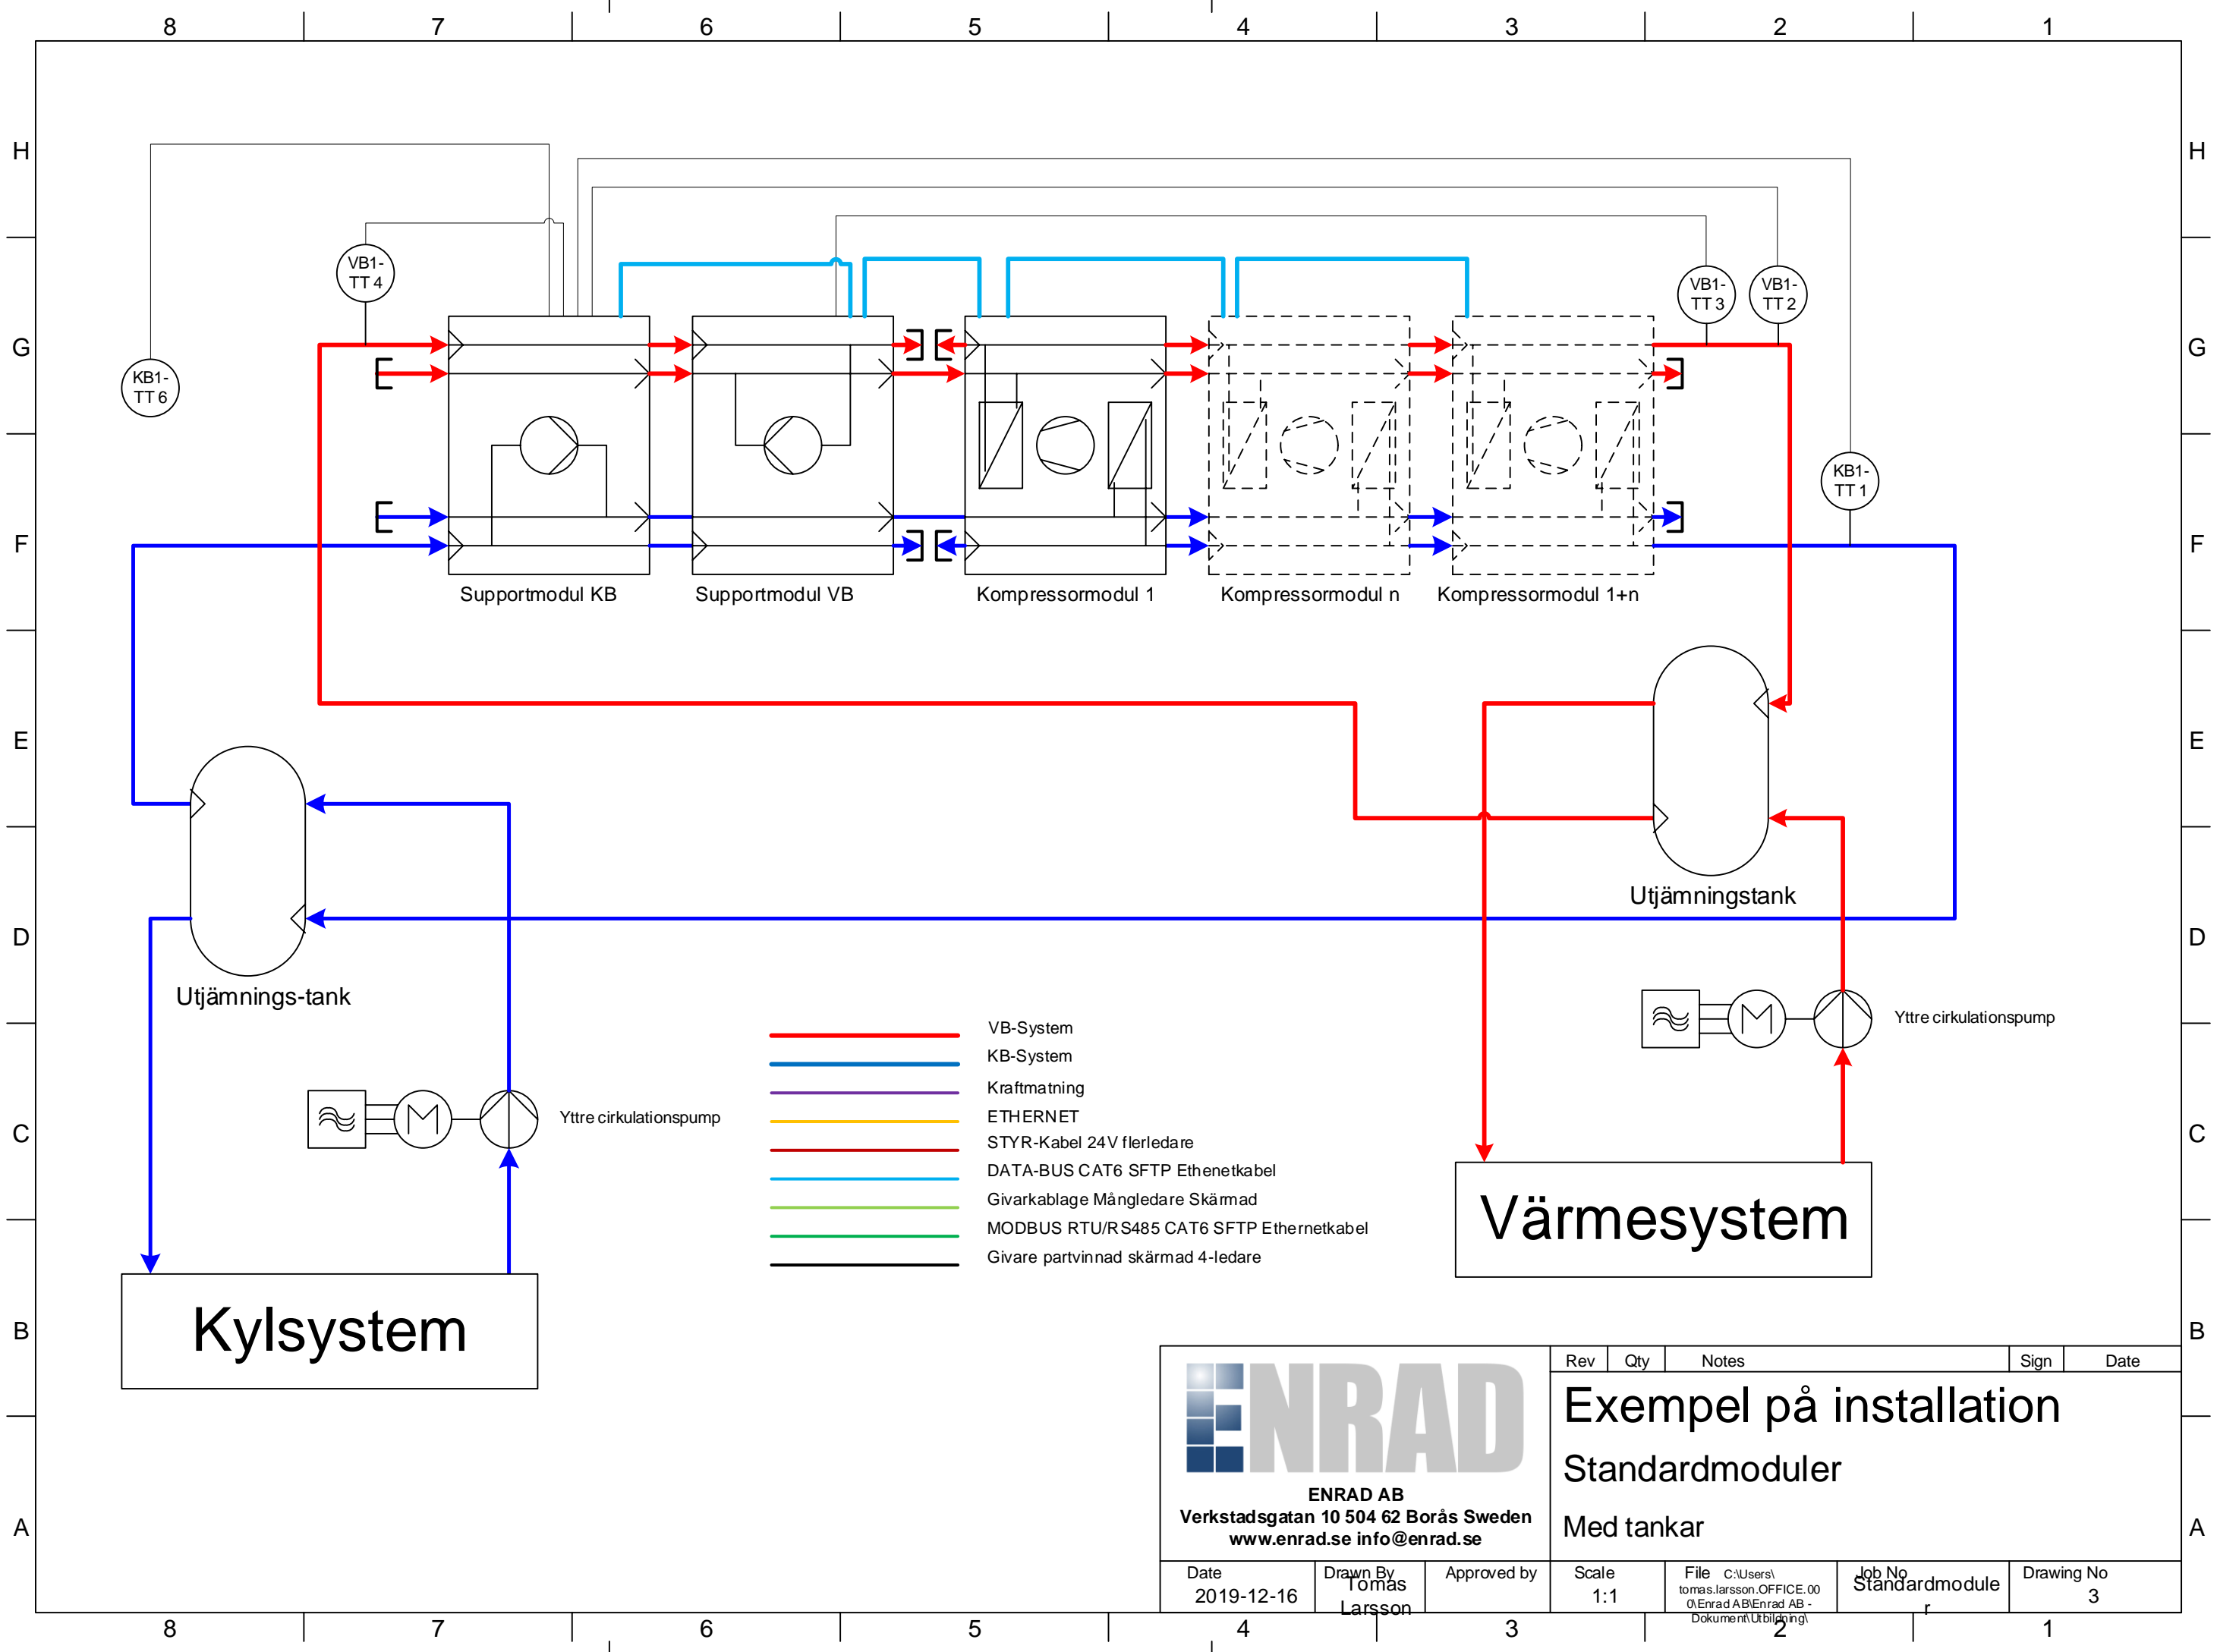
8 7 6 5 4 3 2 1

H
G
F
E
D
C
B
A

VB1-TT 4

KB1-TT 6

VB1-TT 3

VB1-TT 2

KB1-TT 1

Supportmodul KB

Supportmodul VB

Kompressormodul 1

Kompressormodul n

Kompressormodul 1+n

Utjämningstank

Utjämnings-tank

Yttre cirkulationspump

Yttre cirkulationspump

VB-System
KB-System
Kraftmatning
ETHERNET
STYR-Kabel 24V flerledare
DATA-BUS CAT6 SFTP Ethenetkabel
Givarkablage Mångledare Skärmad
MODBUS RTU/RS485 CAT6 SFTP Ethernetkabel
Givare partvinnad skärmad 4-ledare

Värmesystem

Kylsystem

ENRAD

ENRAD AB
Verkstadsgatan 10 504 62 Borås Sweden
www.enrad.se info@enrad.se

| Rev | Qty | Notes | Sign | Date |
|---|---|---|---|---|

Exempel på installation
Standardmoduler
Med tankar

| Date | Drawn By | Approved by | Scale | File | Job No | Drawing No |
|---|---|---|---|---|---|---|
| 2019-12-16 | Tomas Larsson | | 1:1 | C:\Users\tomas.larsson.OFFICE.000\Enrad AB\Enrad AB - Dokument\Utbildning\ | Standardmoduler | 3 |

8 7 6 5 4 3 2 1